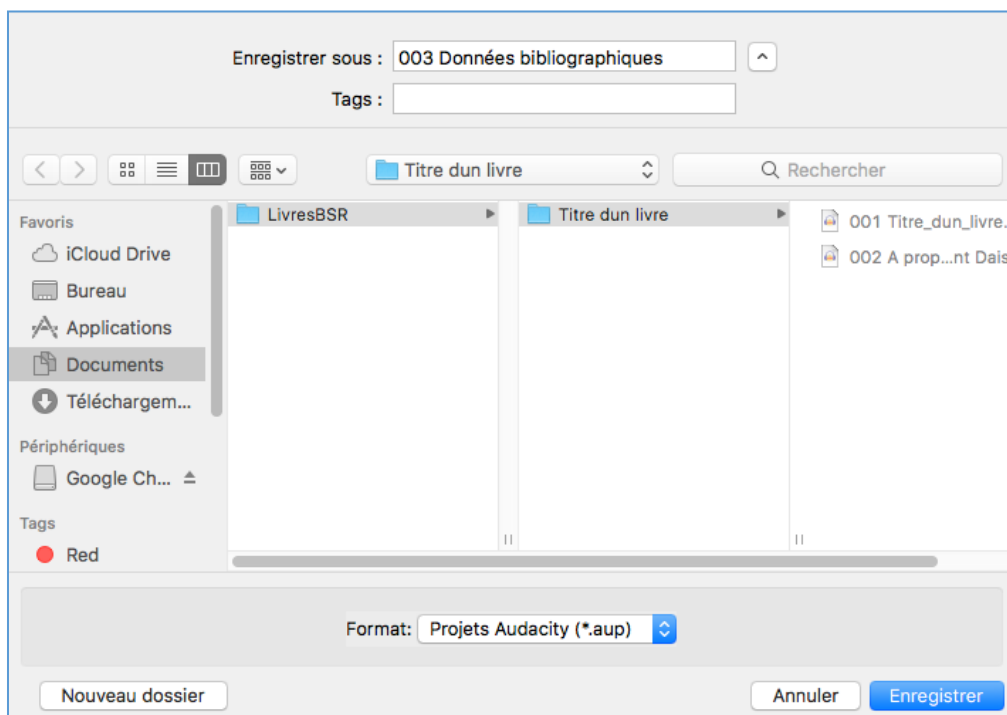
Enregistrer sous : 003 Données bibliographiques

Tags :

Titre dun livre

Rechercher

Favoris

iCloud Drive

Bureau

Applications

Documents

Téléchargem...

Périphériques

Google Ch...

Tags

Red

LivresBSR

Titre dun livre

001 Titre_dun_livre.

002 A prop...nt Dais

Format: Projets Audacity (*.aup)

Nouveau dossier

Annuler

Enregistrer